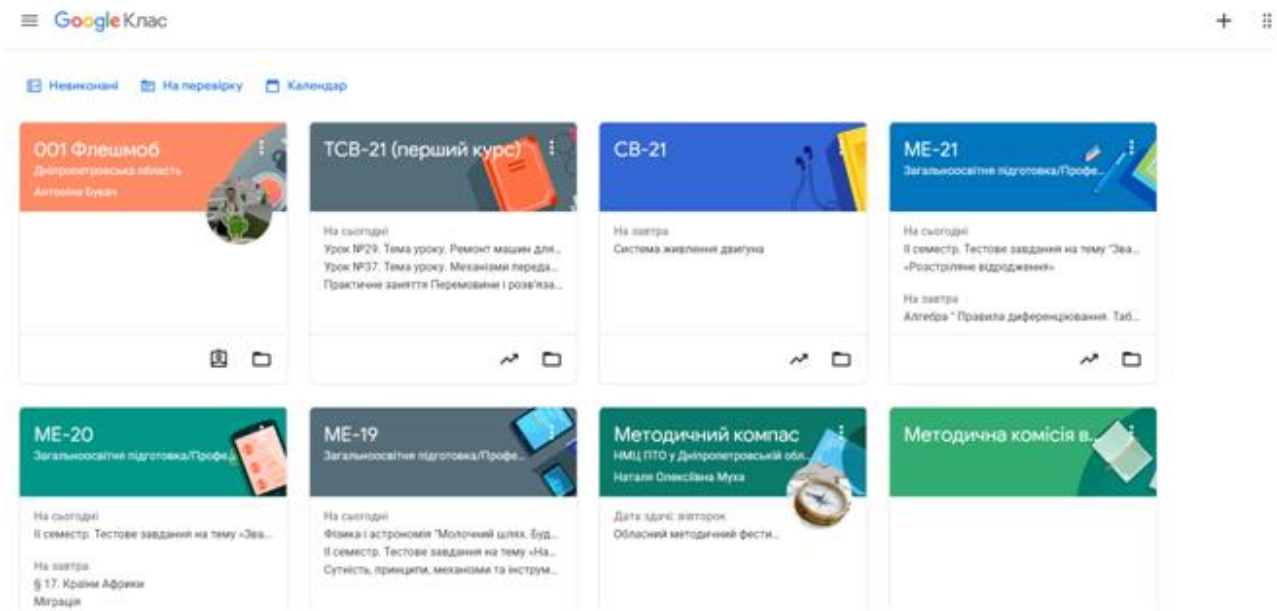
Google Клас

Невиконані   На перевірку   Календар

001 Флешмоб
Дніпропетровська область
Антоніна Букач

ТСВ-21 (перший курс)
На сьогодні
Урок №29. Тема уроку. Ремонт машин для...
Урок №37. Тема уроку. Механізми переда...
Практичне заняття Перемовини і розв'яза...

СВ-21
На завтра
Система живлення двигуна

МЕ-21
Загальноосвітня підготовка/Профе...
На сьогодні
ІІ семестр. Тестове завдання на тему "Зва...
«Розстріляне відродження»
На завтра
Алгебра " Правила диференціювання. Таб...

МЕ-20
Загальноосвітня підготовка/Профе...
На сьогодні
ІІ семестр. Тестове завдання на тему «Зва...
На завтра
§ 17. Країни Африки
Міграція

МЕ-19
Загальноосвітня підготовка/Профе...
На сьогодні
Фізика і астрономія "Молочний шлях. Буд...
ІІ семестр. Тестове завдання на тему «На...
Сутність, принципи, механізми та інструм...

Методичний компас
НМЦ ПТО у Дніпропетровській обл...
Наталя Олексіївна Муха
Дата здачі: вівторок
Обласний методичний фести...

Методична комісія в...